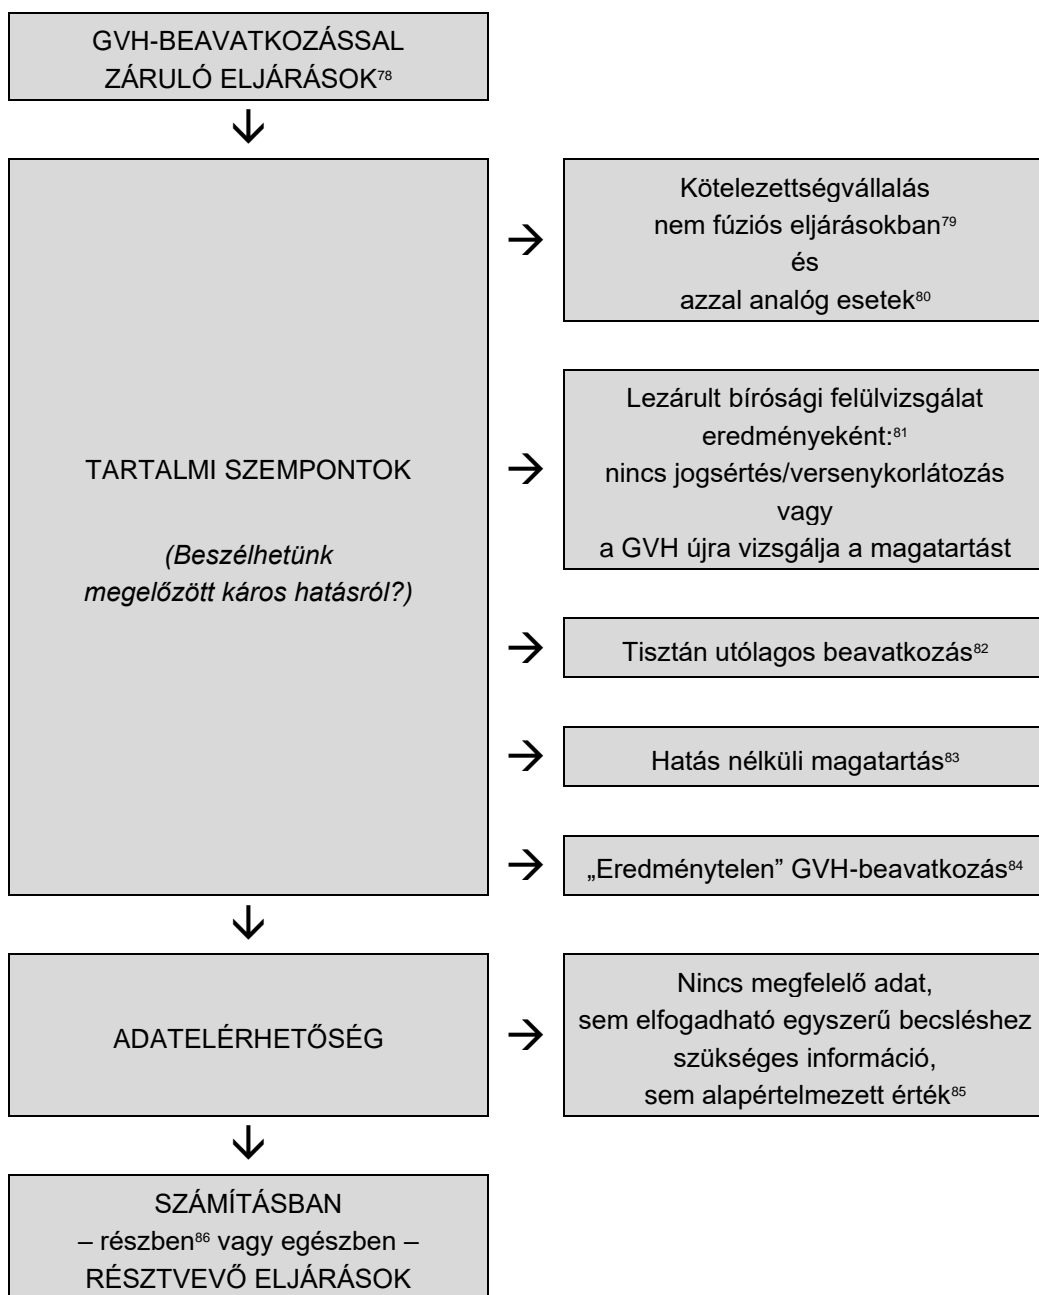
GVH-BEAVATKOZÁSSAL ZÁRULÓ ELJÁRÁSOK$^{78}$

TARTALMI SZEMPONTOK

*(Beszélhetünk megelőzött káros hatásról?)*

Kötelezettségvállalás nem fúziós eljárásokban$^{79}$ és azzal analóg esetek$^{80}$

Lezárult bírósági felülvizsgálat eredményeként:$^{81}$ nincs jogsértés/versenykorlátozás vagy a GVH újra vizsgálja a magatartást

Tisztán utólagos beavatkozás$^{82}$

Hatás nélküli magatartás$^{83}$

„Eredménytelen" GVH-beavatkozás$^{84}$

ADATELÉRHETŐSÉG

Nincs megfelelő adat, sem elfogadható egyszerű becsléshez szükséges információ, sem alapértelmezett érték$^{85}$

SZÁMÍTÁSBAN – részben$^{86}$ vagy egészben – RÉSZTVEVŐ ELJÁRÁSOK